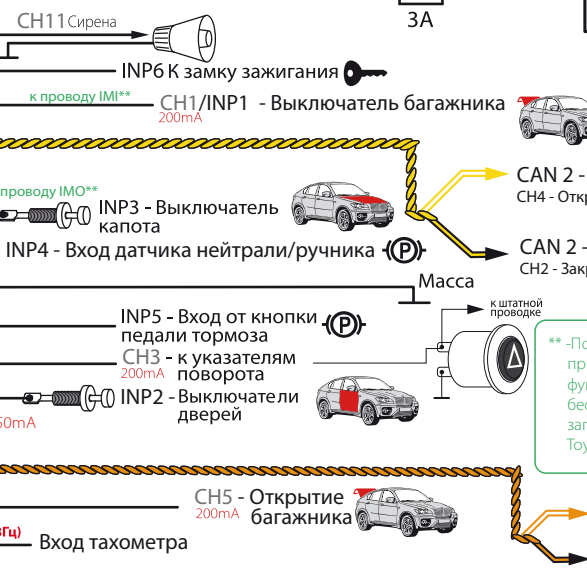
CH11 Сирена

3A

INP6 К замку зажигания

к проводу IMI**

CH1/INP1 - Выключатель багажника

200mA

CAN 2 -

CH4 - Откр

проводу IMO**

INP3 - Выключатель капота

CAN 2 -

CH2 - Закр

INP4 - Вход датчика нейтрали/ручника

Масса

к штатной проводке

INP5 - Вход от кнопки педали тормоза

** -По
пр
фу
бе
за
Тоу

CH3 - к указателям поворота

200mA

INP2 - Выключатели дверей

50mA

CH5 - Открытие багажника

200mA

Гц)

Вход тахометра